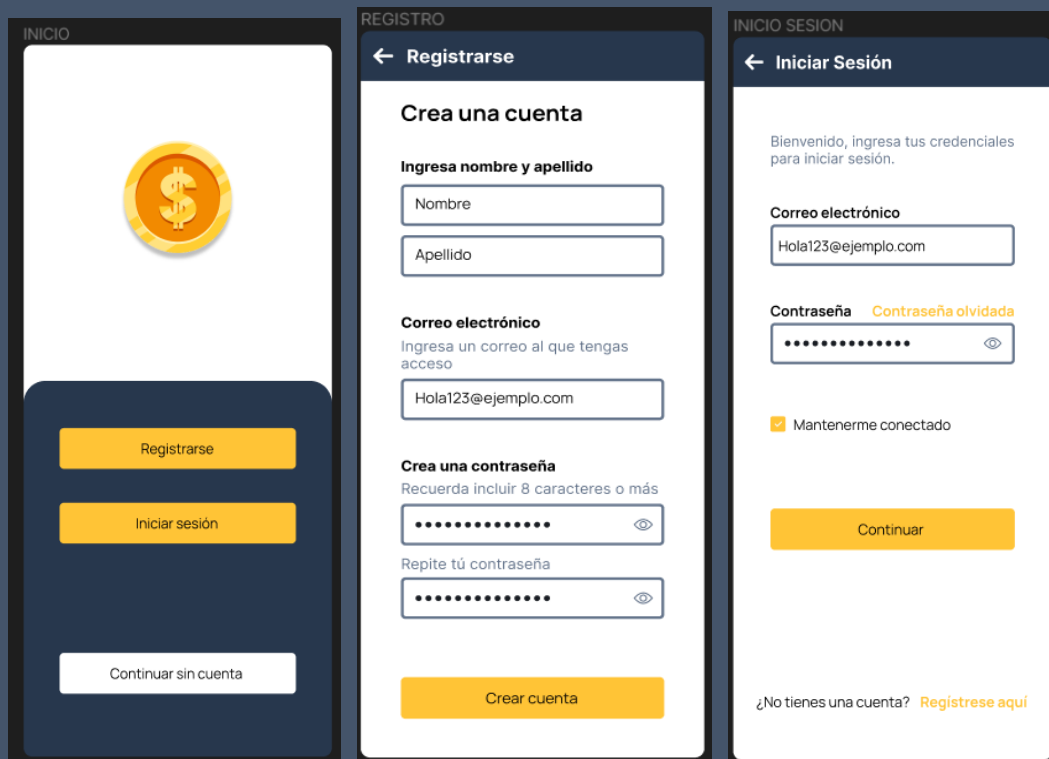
INICIO

$

Registrarse

Iniciar sesión

Continuar sin cuenta

REGISTRO

← Registrarse

Crea una cuenta

Ingresa nombre y apellido

Nombre

Apellido

Correo electrónico

Ingresa un correo al que tengas acceso

Hola123@ejemplo.com

Crea una contraseña

Recuerda incluir 8 caracteres o más

••••••••••••••

Repite tú contraseña

••••••••••••••

Crear cuenta

INICIO SESION

← Iniciar Sesión

Bienvenido, ingresa tus credenciales para iniciar sesión.

Correo electrónico

Hola123@ejemplo.com

Contraseña Contraseña olvidada

••••••••••••••

Mantenerme conectado

Continuar

¿No tienes una cuenta? Regístrese aquí